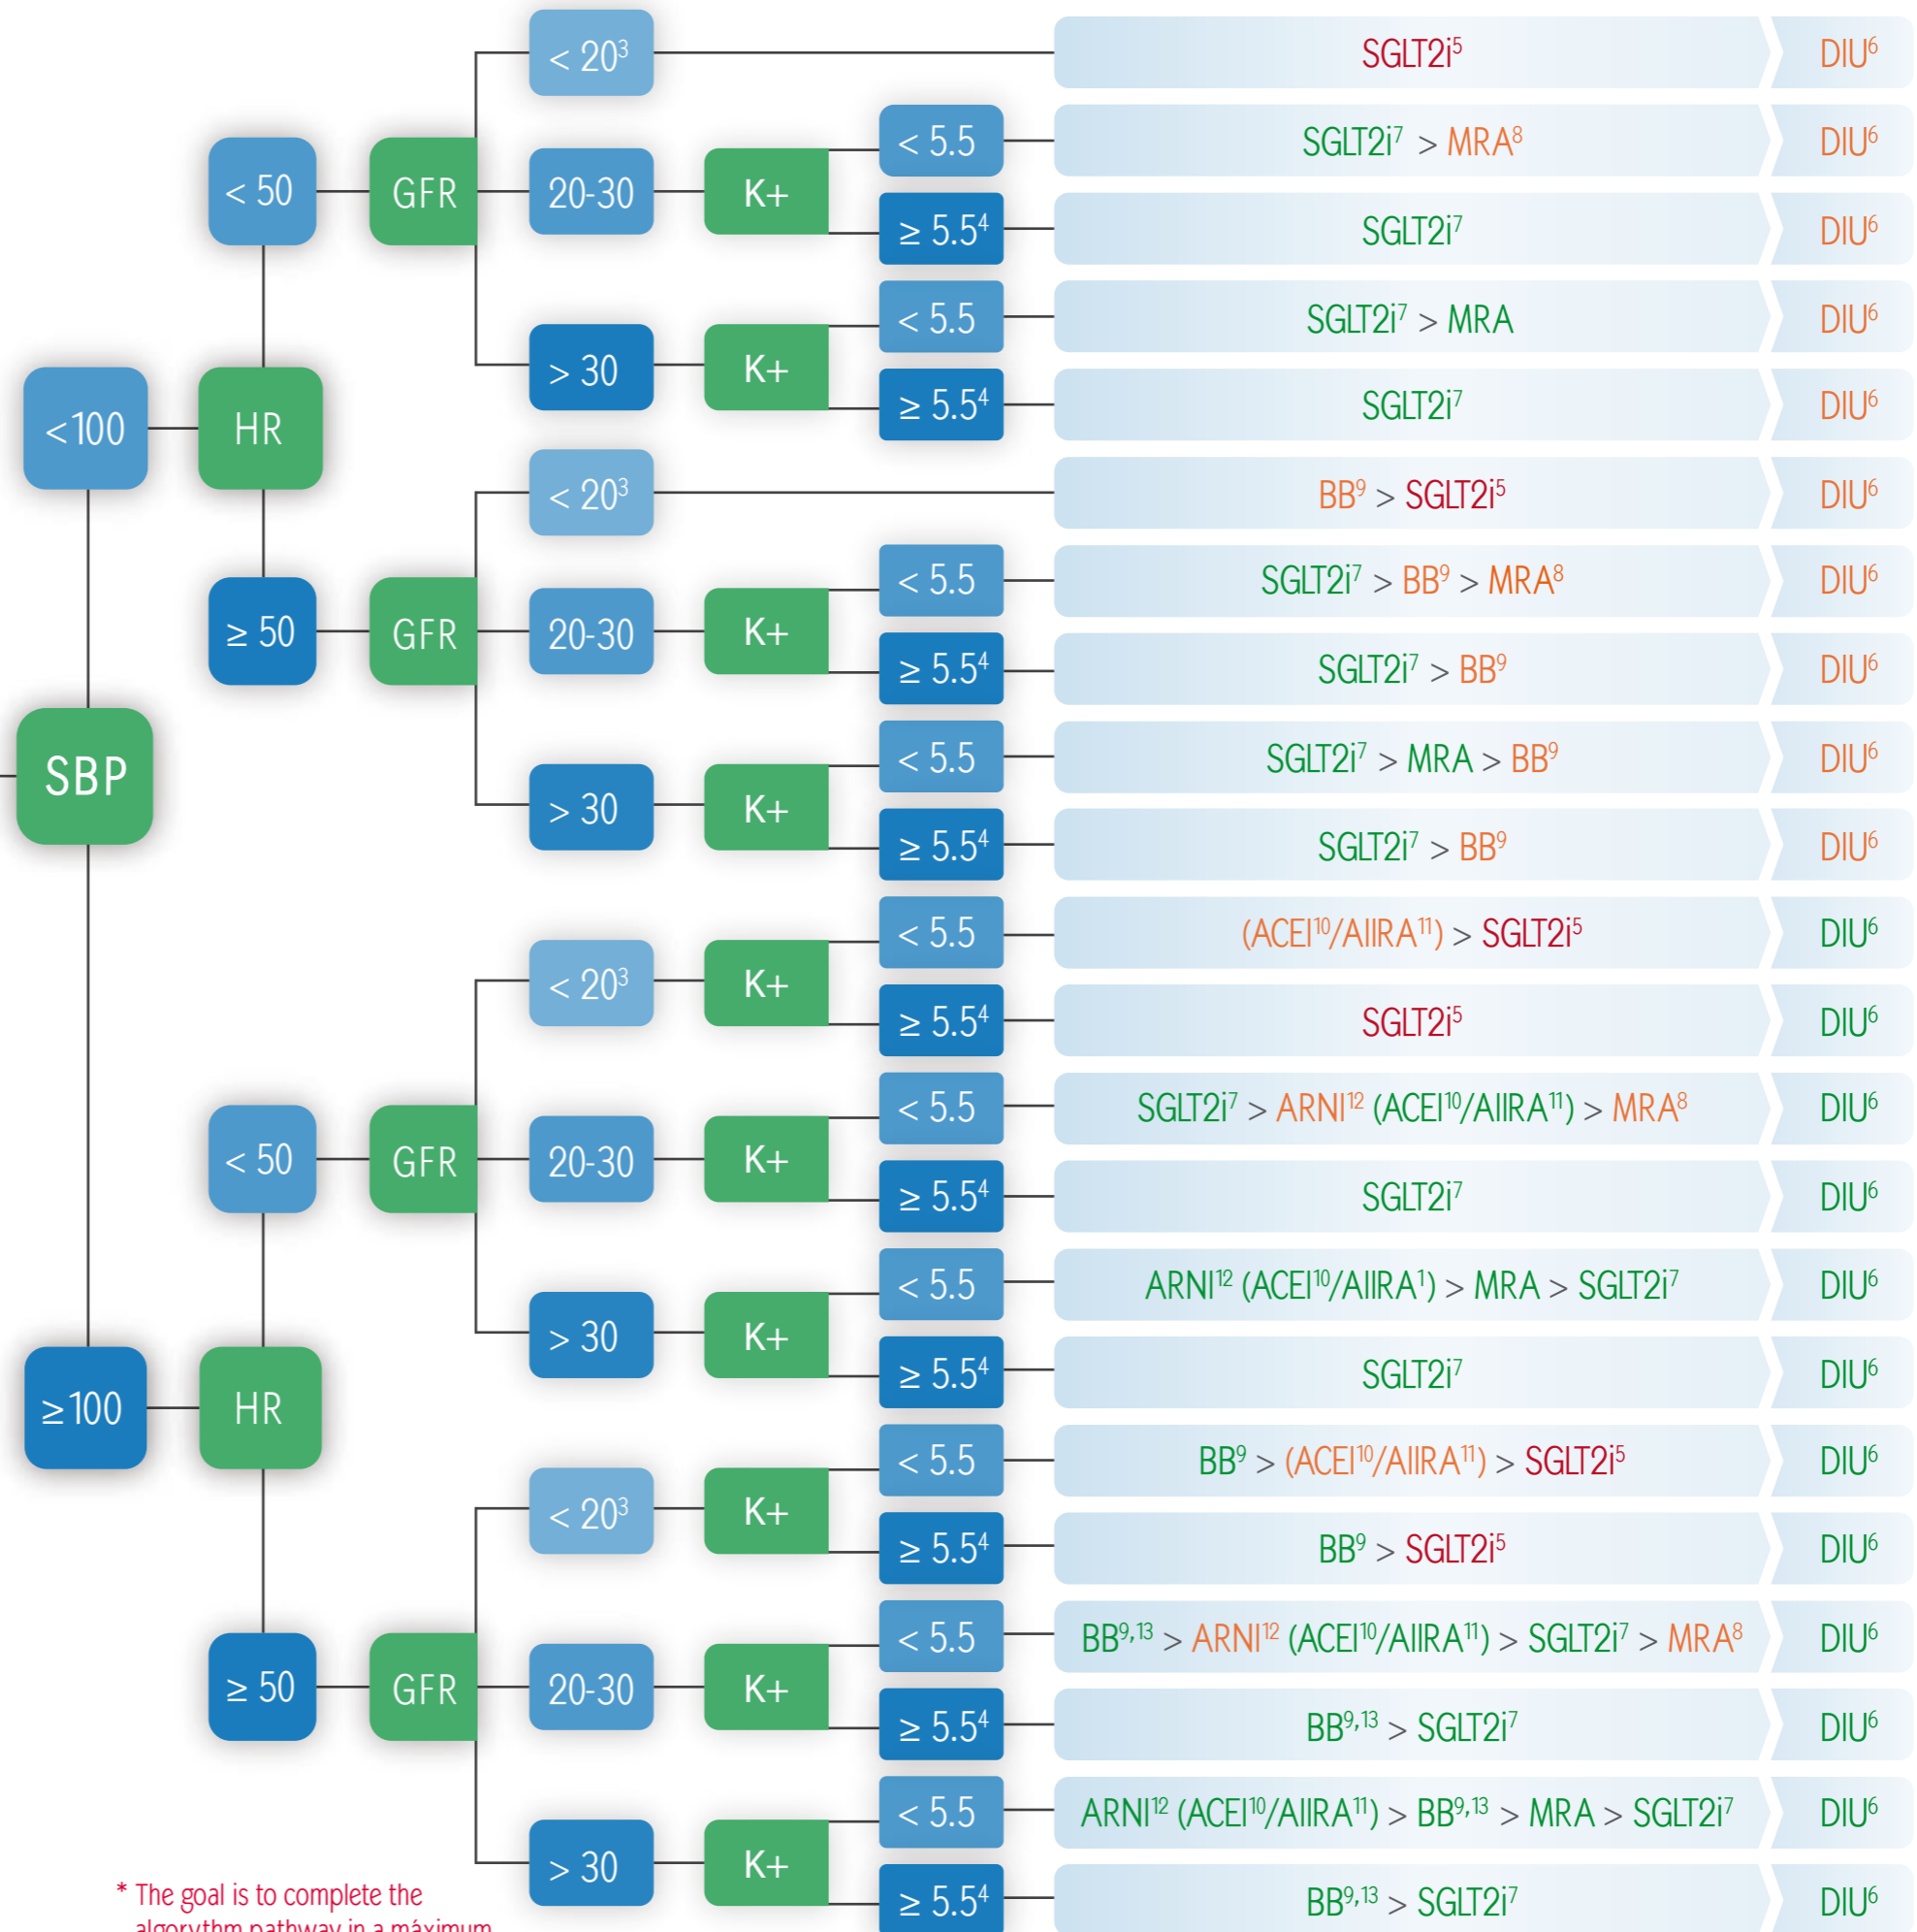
SBP

<100
HR
< 50
GFR
< $20^3$
SGLT2$i^5$ | DIU$^6$
20-30
K+
< 5.5
SGLT2$i^7$ > MRA$^8$ | DIU$^6$
≥ $5.5^4$
SGLT2$i^7$ | DIU$^6$
> 30
K+
< 5.5
SGLT2$i^7$ > MRA | DIU$^6$
≥ $5.5^4$
SGLT2$i^7$ | DIU$^6$
≥ 50
GFR
< $20^3$
BB$^9$ > SGLT2$i^5$ | DIU$^6$
20-30
K+
< 5.5
SGLT2$i^7$ > BB$^9$ > MRA$^8$ | DIU$^6$
≥ $5.5^4$
SGLT2$i^7$ > BB$^9$ | DIU$^6$
> 30
K+
< 5.5
SGLT2$i^7$ > MRA > BB$^9$ | DIU$^6$
≥ $5.5^4$
SGLT2$i^7$ > BB$^9$ | DIU$^6$

≥100
HR
< 50
GFR
< $20^3$
K+
< 5.5
(ACEI$^{10}$/AIIRA$^{11}$) > SGLT2$i^5$ | DIU$^6$
≥ $5.5^4$
SGLT2$i^5$ | DIU$^6$
20-30
K+
< 5.5
SGLT2$i^7$ > ARNI$^{12}$ (ACEI$^{10}$/AIIRA$^{11}$) > MRA$^8$ | DIU$^6$
≥ $5.5^4$
SGLT2$i^7$ | DIU$^6$
> 30
K+
< 5.5
ARNI$^{12}$ (ACEI$^{10}$/AIIRA$^1$) > MRA > SGLT2$i^7$ | DIU$^6$
≥ $5.5^4$
SGLT2$i^7$ | DIU$^6$
≥ 50
GFR
< $20^3$
K+
< 5.5
BB$^9$ > (ACEI$^{10}$/AIIRA$^{11}$) > SGLT2$i^5$ | DIU$^6$
≥ $5.5^4$
BB$^9$ > SGLT2$i^5$ | DIU$^6$
20-30
K+
< 5.5
BB$^{9,13}$ > ARNI$^{12}$ (ACEI$^{10}$/AIIRA$^{11}$) > SGLT2$i^7$ > MRA$^8$ | DIU$^6$
≥ $5.5^4$
BB$^{9,13}$ > SGLT2$i^7$ | DIU$^6$
> 30
K+
< 5.5
ARNI$^{12}$ (ACEI$^{10}$/AIIRA$^{11}$) > BB$^{9,13}$ > MRA > SGLT2$i^7$ | DIU$^6$
≥ $5.5^4$
BB$^{9,13}$ > SGLT2$i^7$ | DIU$^6$

* The goal is to complete the algorythm pathway in a máximum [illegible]